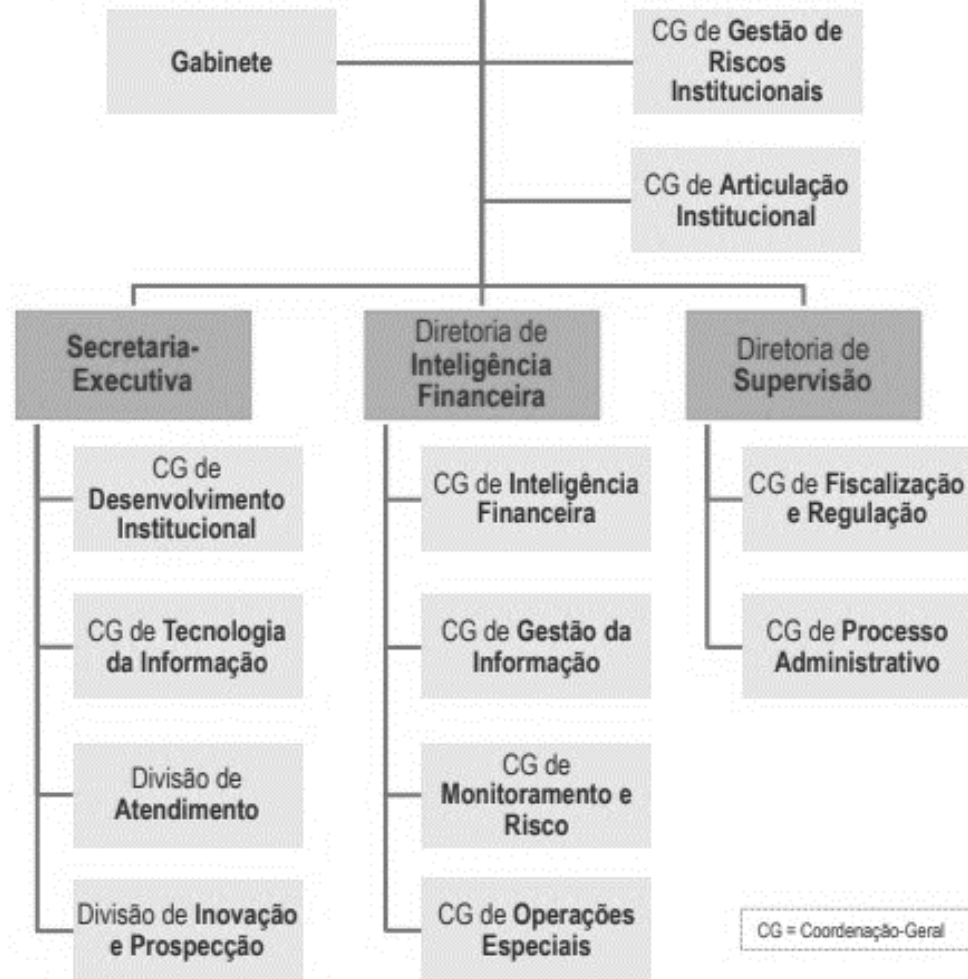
Gabinete

CG de Gestão de Riscos Institucionais

CG de Articulação Institucional

Secretaria-Executiva

Diretoria de Inteligência Financeira

Diretoria de Supervisão

CG de Desenvolvimento Institucional

CG de Tecnologia da Informação

Divisão de Atendimento

Divisão de Inovação e Prospecção

CG de Inteligência Financeira

CG de Gestão da Informação

CG de Monitoramento e Risco

CG de Operações Especiais

CG de Fiscalização e Regulação

CG de Processo Administrativo

CG = Coordenação-Geral